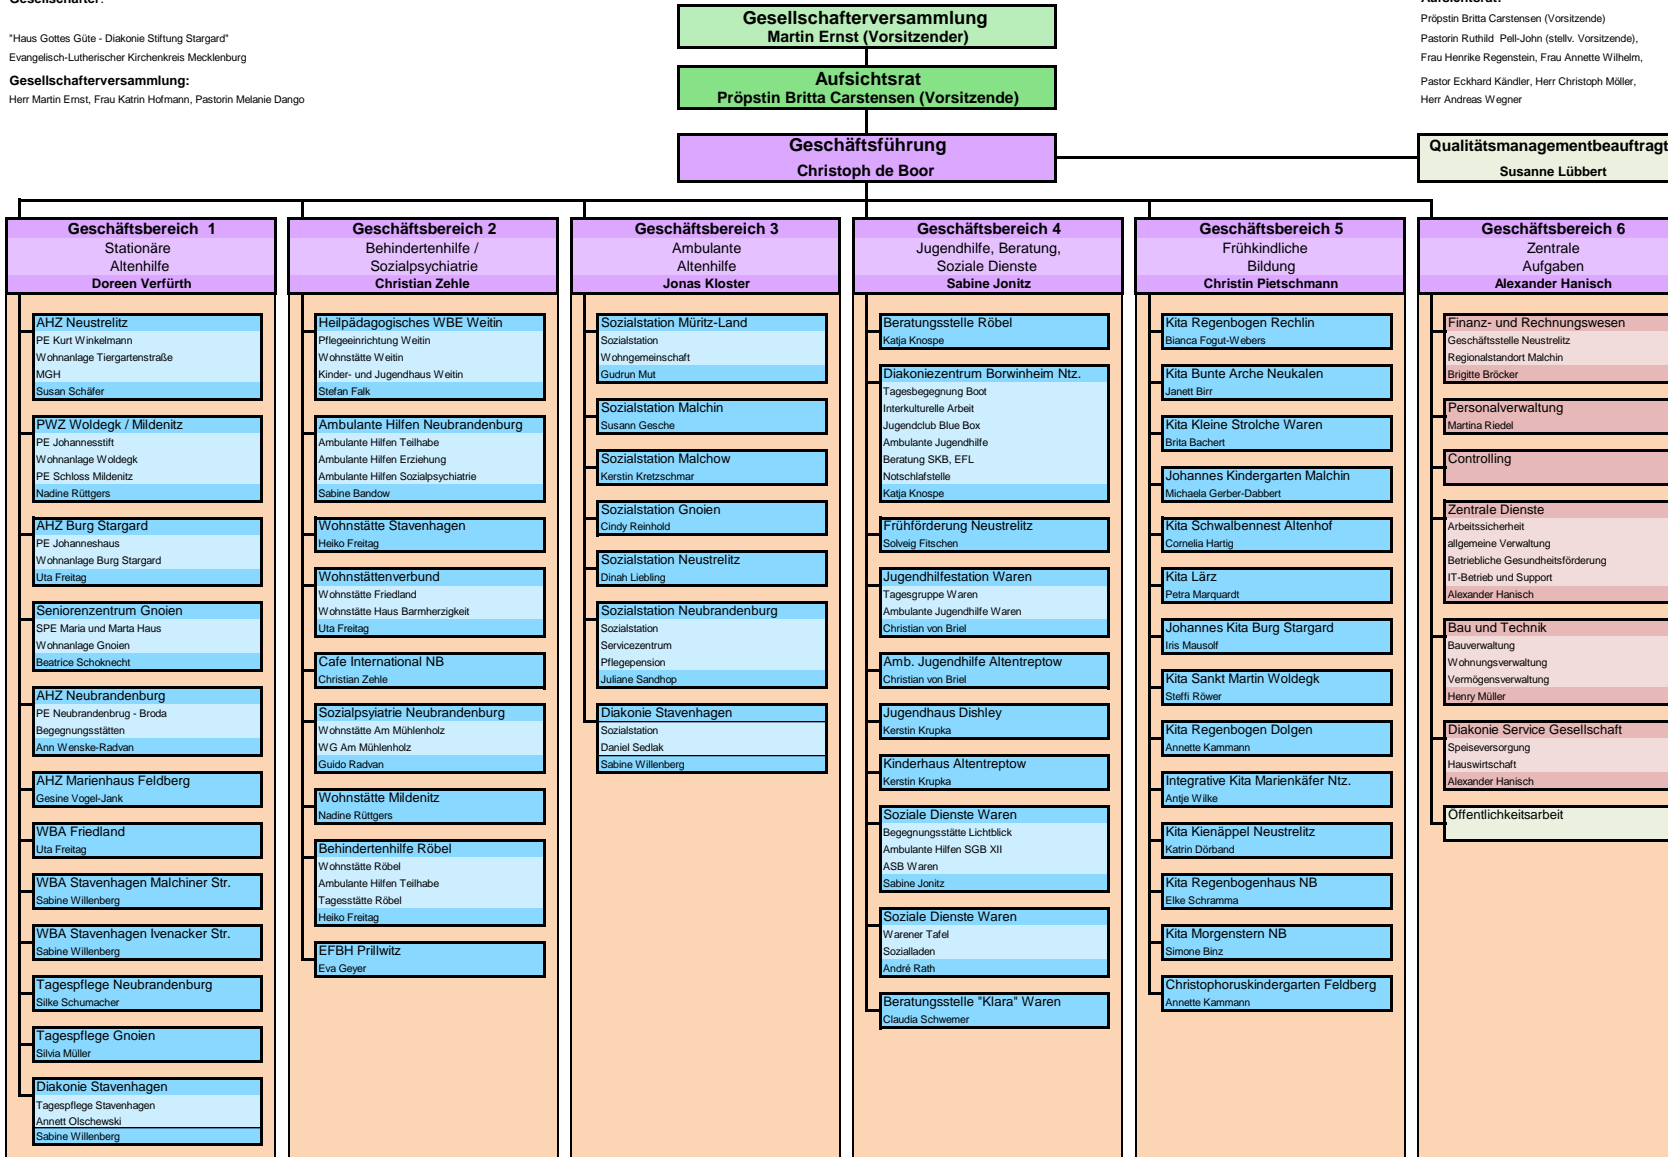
"Haus Gottes Güte - Diakonie Stiftung Stargard"
Evangelisch-Lutherischer Kirchenkreis Mecklenburg

Gesellschafterversammlung:
Herr Martin Ernst, Frau Katrin Hofmann, Pastorin Melanie Dango

Gesellschafterversammlung
Martin Ernst (Vorsitzender)

Aufsichtsrat
Pröpstin Britta Carstensen (Vorsitzende)

Pröpstin Britta Carstensen (Vorsitzende)
Pastorin Ruthild Pell-John (stellv. Vorsitzende),
Frau Henrike Regenstein, Frau Annette Wilhelm,
Pastor Eckhard Kändler, Herr Christoph Möller,
Herr Andreas Wegner

Geschäftsführung
Christoph de Boor

Qualitätsmanagementbeauftragt
Susanne Lübbert

Geschäftsbereich 1
Stationäre Altenhilfe
Doreen Verfürth

AHZ Neustrelitz
PE Kurt Winkelmann
Wohnanlage Tiergartenstraße
MGH
Susan Schäfer

PWZ Woldegk / Mildenitz
PE Johannesstift
Wohnanlage Woldegk
PE Schloss Mildenitz
Nadine Rüttgers

AHZ Burg Stargard
PE Johanneshaus
Wohnanlage Burg Stargard
Uta Freitag

Seniorenzentrum Gnoien
SPE Maria und Marta Haus
Wohnanlage Gnoien
Beatrice Schoknecht

AHZ Neubrandenburg
PE Neubrandenbrug - Broda
Begegnungsstätten
Ann Wenske-Radvan

AHZ Marienhaus Feldberg
Gesine Vogel-Jank

WBA Friedland
Uta Freitag

WBA Stavenhagen Malchiner Str.
Sabine Willenberg

WBA Stavenhagen Ivenacker Str.
Sabine Willenberg

Tagespflege Neubrandenburg
Silke Schumacher

Tagespflege Gnoien
Silvia Müller

Diakonie Stavenhagen
Tagespflege Stavenhagen
Annett Olschewski
Sabine Willenberg

Geschäftsbereich 2
Behindertenhilfe / Sozialpsychiatrie
Christian Zehle

Heilpädagogisches WBE Weitin
Pflegeeinrichtung Weitin
Wohnstätte Weitin
Kinder- und Jugendhaus Weitin
Stefan Falk

Ambulante Hilfen Neubrandenburg
Ambulante Hilfen Teilhabe
Ambulante Hilfen Erziehung
Ambulante Hilfen Sozialpsychiatrie
Sabine Bandow

Wohnstätte Stavenhagen
Heiko Freitag

Wohnstättenverbund
Wohnstätte Friedland
Wohnstätte Haus Barmherzigkeit
Uta Freitag

Cafe International NB
Christian Zehle

Sozialpsyiatrie Neubrandenburg
Wohnstätte Am Mühlenholz
WG Am Mühlenholz
Guido Radvan

Wohnstätte Mildenitz
Nadine Rüttgers

Behindertenhilfe Röbel
Wohnstätte Röbel
Ambulante Hilfen Teilhabe
Tagesstätte Röbel
Heiko Freitag

EFBH Prillwitz
Eva Geyer

Geschäftsbereich 3
Ambulante Altenhilfe
Jonas Kloster

Sozialstation Müritz-Land
Sozialstation
Wohngemeinschaft
Gudrun Mut

Sozialstation Malchin
Susann Gesche

Sozialstation Malchow
Kerstin Kretzschmar

Sozialstation Gnoien
Cindy Reinhold

Sozialstation Neustrelitz
Dinah Liebling

Sozialstation Neubrandenburg
Sozialstation
Servicezentrum
Pflegepension
Juliane Sandhop

Diakonie Stavenhagen
Sozialstation
Daniel Sedlak
Sabine Willenberg

Geschäftsbereich 4
Jugendhilfe, Beratung, Soziale Dienste
Sabine Jonitz

Beratungsstelle Röbel
Katja Knospe

Diakoniezentrum Borwinheim Ntz.
Tagesbegegnung Boot
Interkulturelle Arbeit
Jugendclub Blue Box
Ambulante Jugendhilfe
Beratung SKB, EFL
Notschlafstelle
Katja Knospe

Frühförderung Neustrelitz
Solveig Fitschen

Jugendhilfestation Waren
Tagesgruppe Waren
Ambulante Jugendhilfe Waren
Christian von Briel

Amb. Jugendhilfe Altentreptow
Christian von Briel

Jugendhaus Dishley
Kerstin Krupka

Kinderhaus Altentreptow
Kerstin Krupka

Soziale Dienste Waren
Begegnungsstätte Lichtblick
Ambulante Hilfen SGB XII
ASB Waren
Sabine Jonitz

Soziale Dienste Waren
Warener Tafel
Sozialladen
André Rath

Beratungsstelle "Klara" Waren
Claudia Schwemer

Geschäftsbereich 5
Frühkindliche Bildung
Christin Pietschmann

Kita Regenbogen Rechlin
Bianca Fogut-Webers

Kita Bunte Arche Neukalen
Janett Birr

Kita Kleine Strolche Waren
Brita Bachert

Johannes Kindergarten Malchin
Michaela Gerber-Dabbert

Kita Schwalbennest Altenhof
Cornelia Hartig

Kita Lärz
Petra Marquardt

Johannes Kita Burg Stargard
Iris Mausolf

Kita Sankt Martin Woldegk
Steffi Röwer

Kita Regenbogen Dolgen
Annette Kammann

Integrative Kita Marienkäfer Ntz.
Antje Wilke

Kita Kienäppel Neustrelitz
Katrin Dörband

Kita Regenbogenhaus NB
Elke Schramma

Kita Morgenstern NB
Simone Binz

Christophoruskindergarten Feldberg
Annette Kammann

Geschäftsbereich 6
Zentrale Aufgaben
Alexander Hanisch

Finanz- und Rechnungswesen
Geschäftsstelle Neustrelitz
Regionalstandort Malchin
Brigitte Bröcker

Personalverwaltung
Martina Riedel

Controlling

Zentrale Dienste
Arbeitssicherheit
allgemeine Verwaltung
Betriebliche Gesundheitsförderung
IT-Betrieb und Support
Alexander Hanisch

Bau und Technik
Bauverwaltung
Wohnungsverwaltung
Vermögensverwaltung
Henry Müller

Diakonie Service Gesellschaft
Speiseversorgung
Hauswirtschaft
Alexander Hanisch

Öffentlichkeitsarbeit